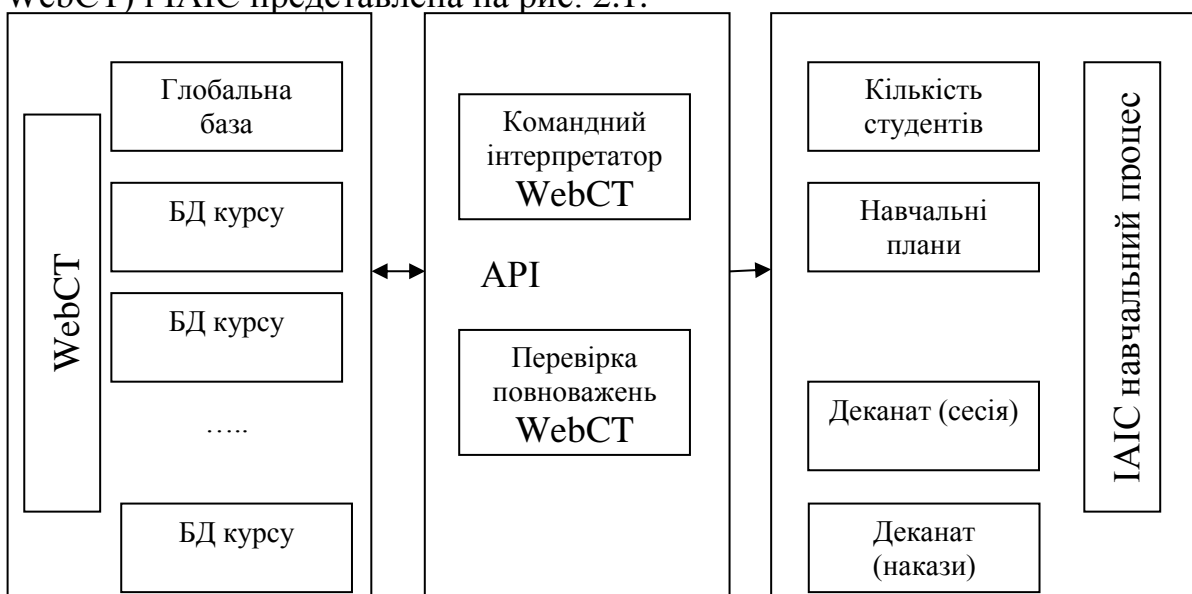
WebCT) і ІАІС представлена на рис. 2.1.

WebCT

Глобальна база

БД курсу

БД курсу

…..

БД курсу

Командний інтерпретатор WebCT

API

Перевірка повноважень WebCT

Кількість студентів

Навчальні плани

Деканат (сесія)

Деканат (накази)

ІАІС навчальний процес